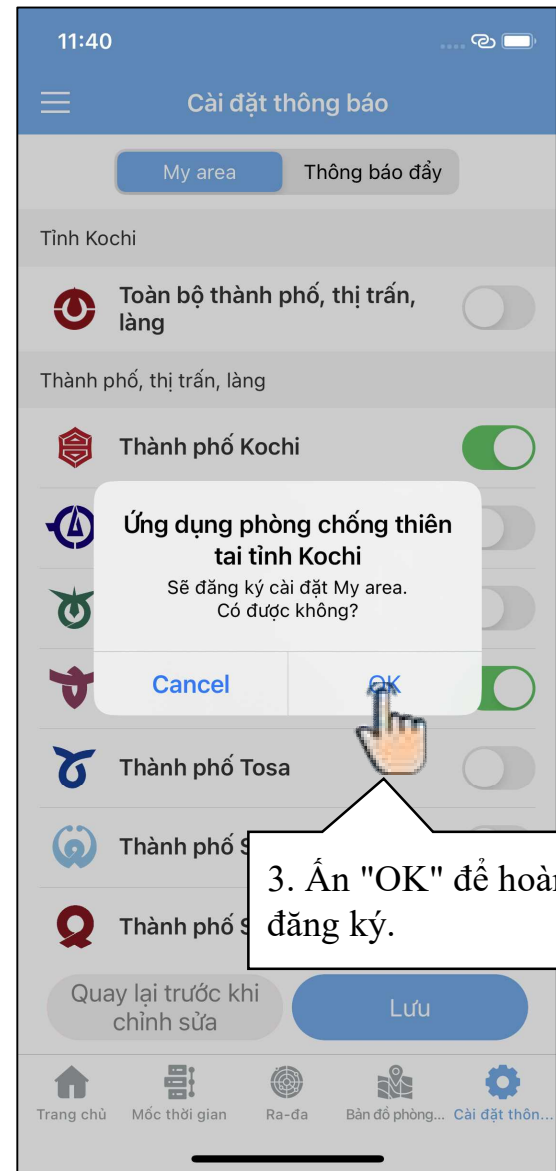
11:40

Cài đặt thông báo

My area | Thông báo đẩy

Tỉnh Kochi

Toàn bộ thành phố, thị trấn, làng

Thành phố, thị trấn, làng

Thành phố Kochi

Ứng dụng phòng chống thiên tai tỉnh Kochi

Sẽ đăng ký cài đặt My area.
Có được không?

Cancel | OK

Thành phố Tosa

Thành phố S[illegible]

Thành phố S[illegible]

3. Ấn "OK" để hoàn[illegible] đăng ký.

Quay lại trước khi chỉnh sửa

Lưu

Trang chủ | Mốc thời gian | Ra-đa | Bản đồ phòng... | Cài đặt thôn...